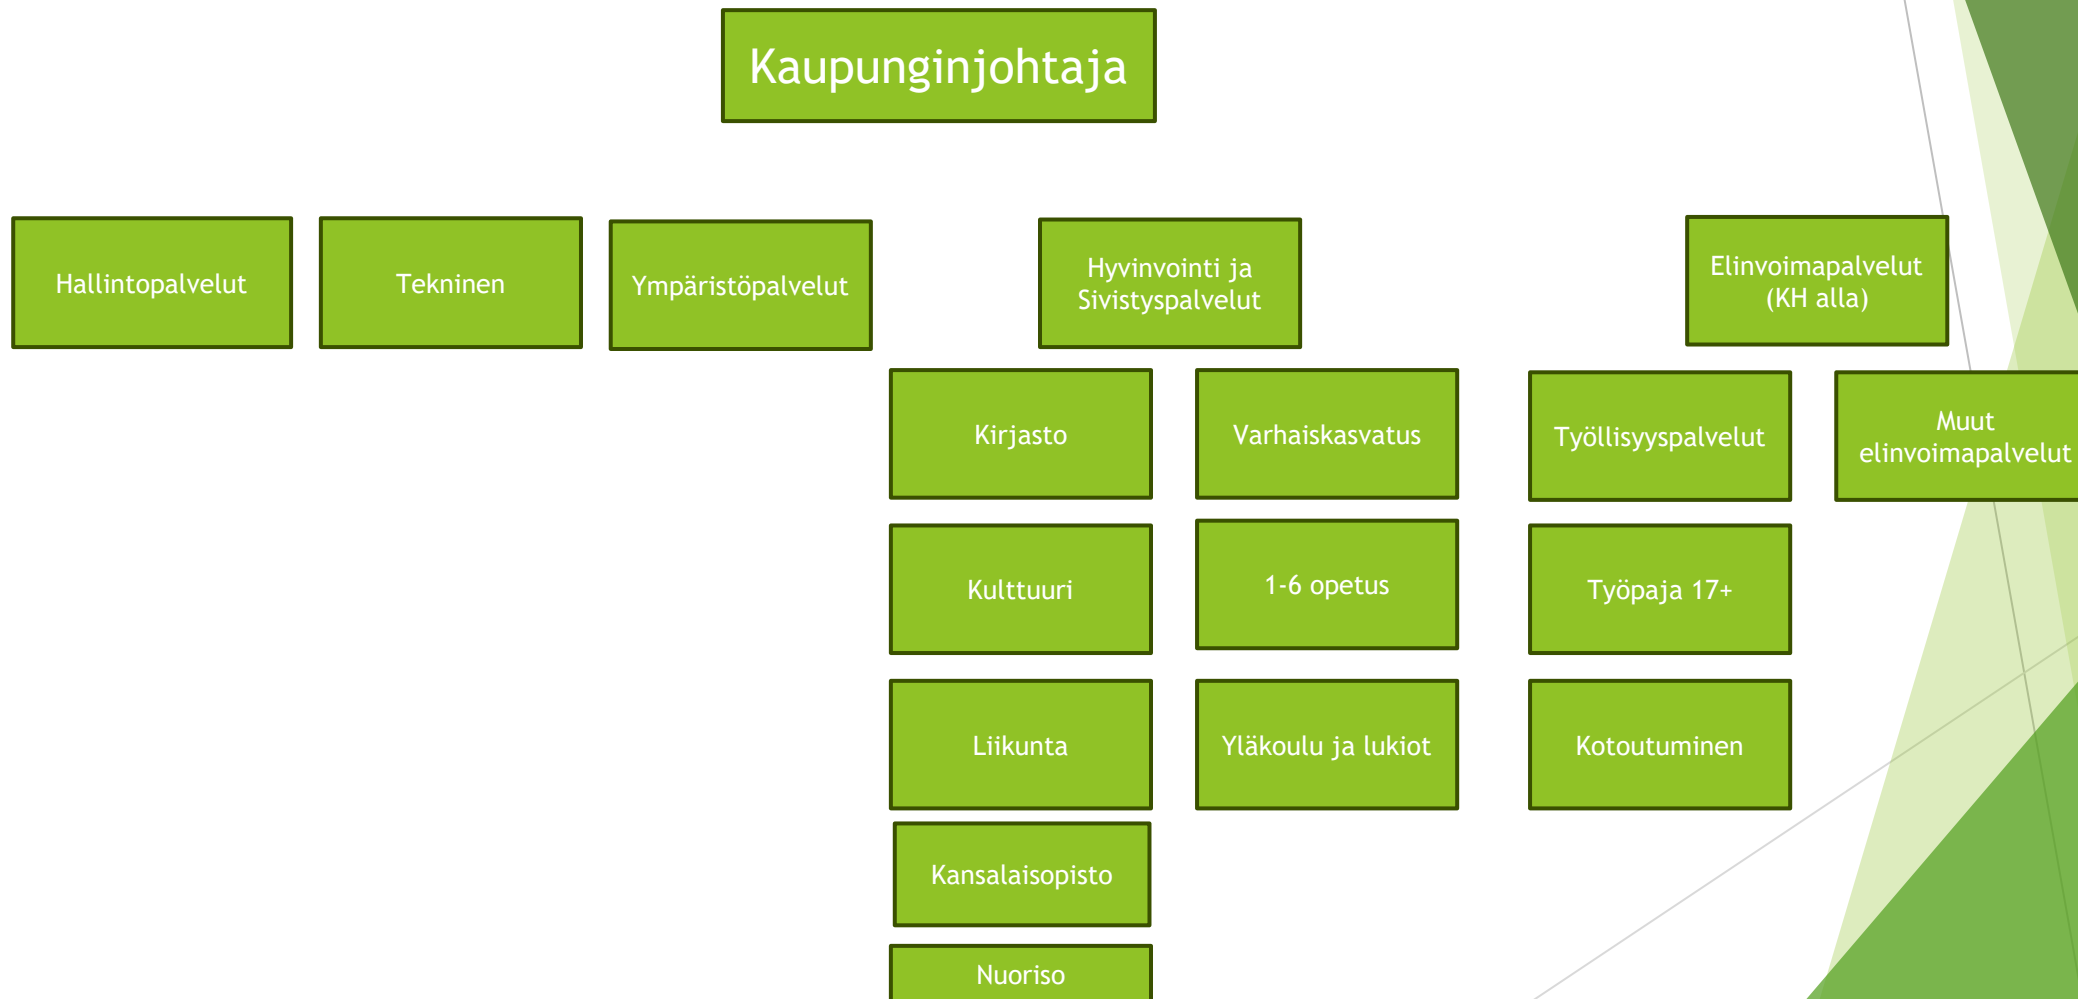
Kaupunginjohtaja

Hallintopalvelut

Tekninen

Ympäristöpalvelut

Hyvinvointi ja Sivistyspalvelut

Elinvoimapalvelut (KH alla)

Kirjasto

Kulttuuri

Liikunta

Kansalaisopisto

Nuoriso

Varhaiskasvatus

1-6 opetus

Yläkoulu ja lukiot

Työllisyyspalvelut

Työpaja 17+

Kotoutuminen

Muut elinvoimapalvelut